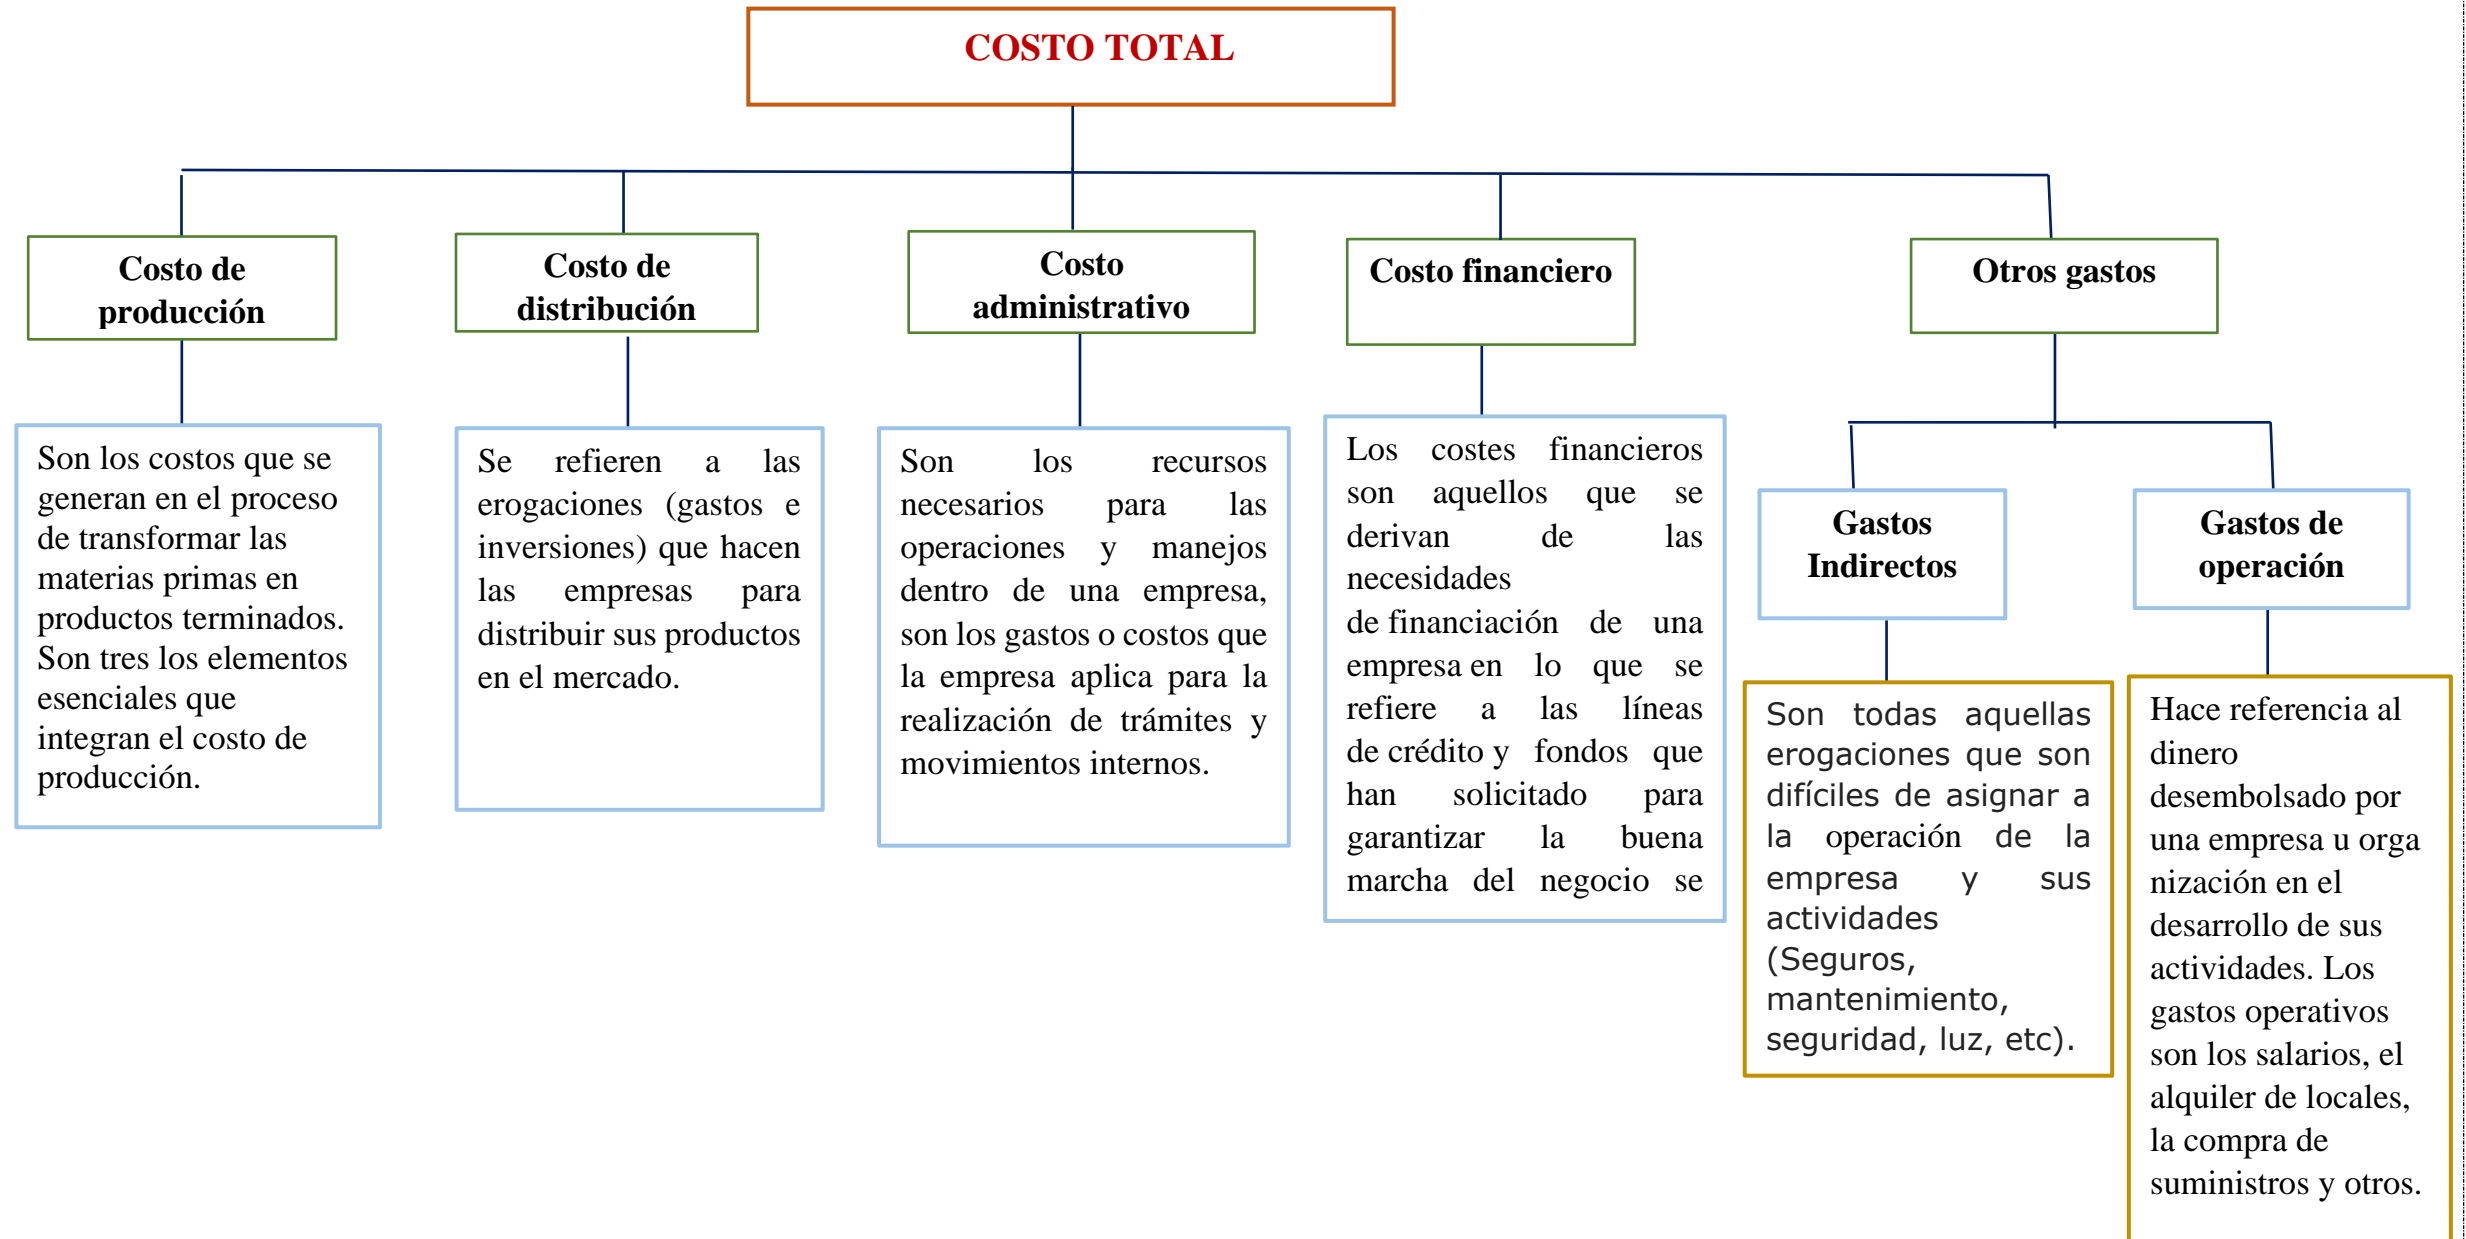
COSTO TOTAL

Costo de producción

Son los costos que se generan en el proceso de transformar las materias primas en productos terminados. Son tres los elementos esenciales que integran el costo de producción.

Costo de distribución

Se refieren a las erogaciones (gastos e inversiones) que hacen las empresas para distribuir sus productos en el mercado.

Costo administrativo

Son los recursos necesarios para las operaciones y manejos dentro de una empresa, son los gastos o costos que la empresa aplica para la realización de trámites y movimientos internos.

Costo financiero

Los costes financieros son aquellos que se derivan de las necesidades de financiación de una empresa en lo que se refiere a las líneas de crédito y fondos que han solicitado para garantizar la buena marcha del negocio se

Otros gastos

Gastos Indirectos

Son todas aquellas erogaciones que son difíciles de asignar a la operación de la empresa y sus actividades (Seguros, mantenimiento, seguridad, luz, etc).

Gastos de operación

Hace referencia al dinero desembolsado por una empresa u orga nización en el desarrollo de sus actividades. Los gastos operativos son los salarios, el alquiler de locales, la compra de suministros y otros.